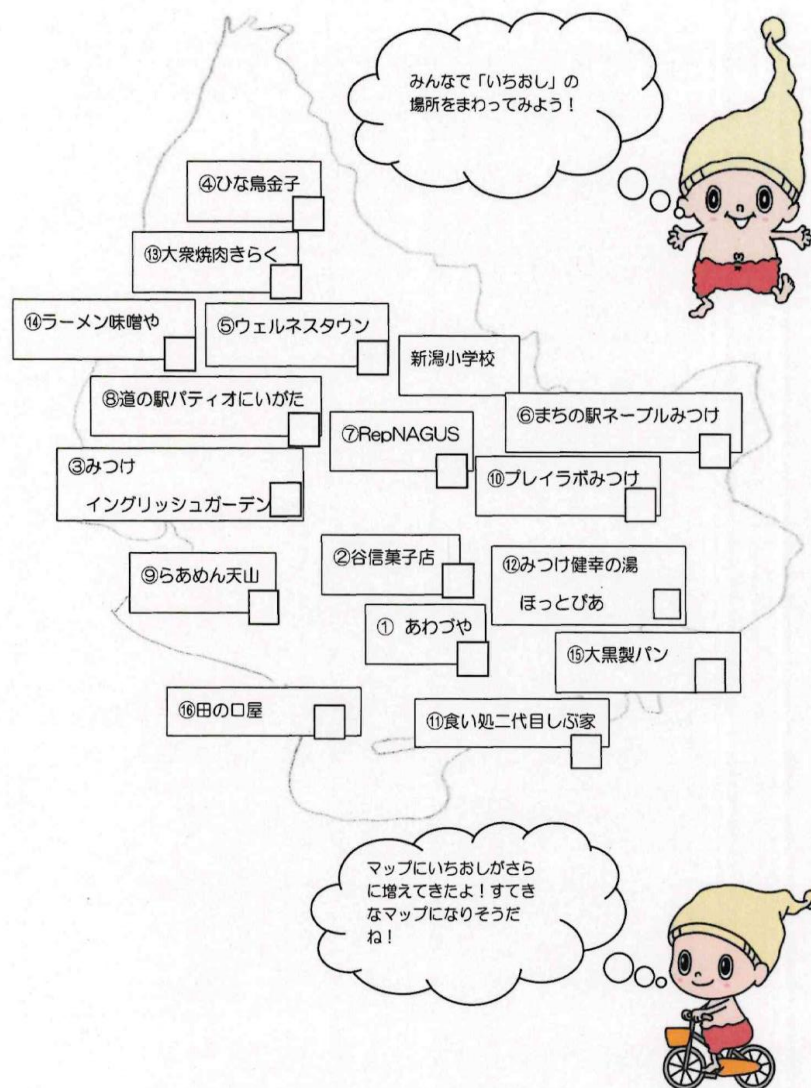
みんなで「いちおし」の場所をまわってみよう！

④ひな鳥金子

⑬大衆焼肉きらく

⑭ラーメン味噌や

⑤ウェルネスタウン

新潟小学校

⑧道の駅パティオにいがた

⑥まちの駅ネーブルみつけ

⑦RepNAGUS

③みつけ イングリッシュガーデン

⑩プレイラボみつけ

②谷信菓子店

⑨らあめん天山

⑫みつけ健幸の湯 ほっとぴあ

① あわづや

⑮大黒製パン

⑯田の口屋

⑪食い処二代目しぶ家

マップにいちおしがさらに増えてきたよ！すてきなマップになりそうだね！